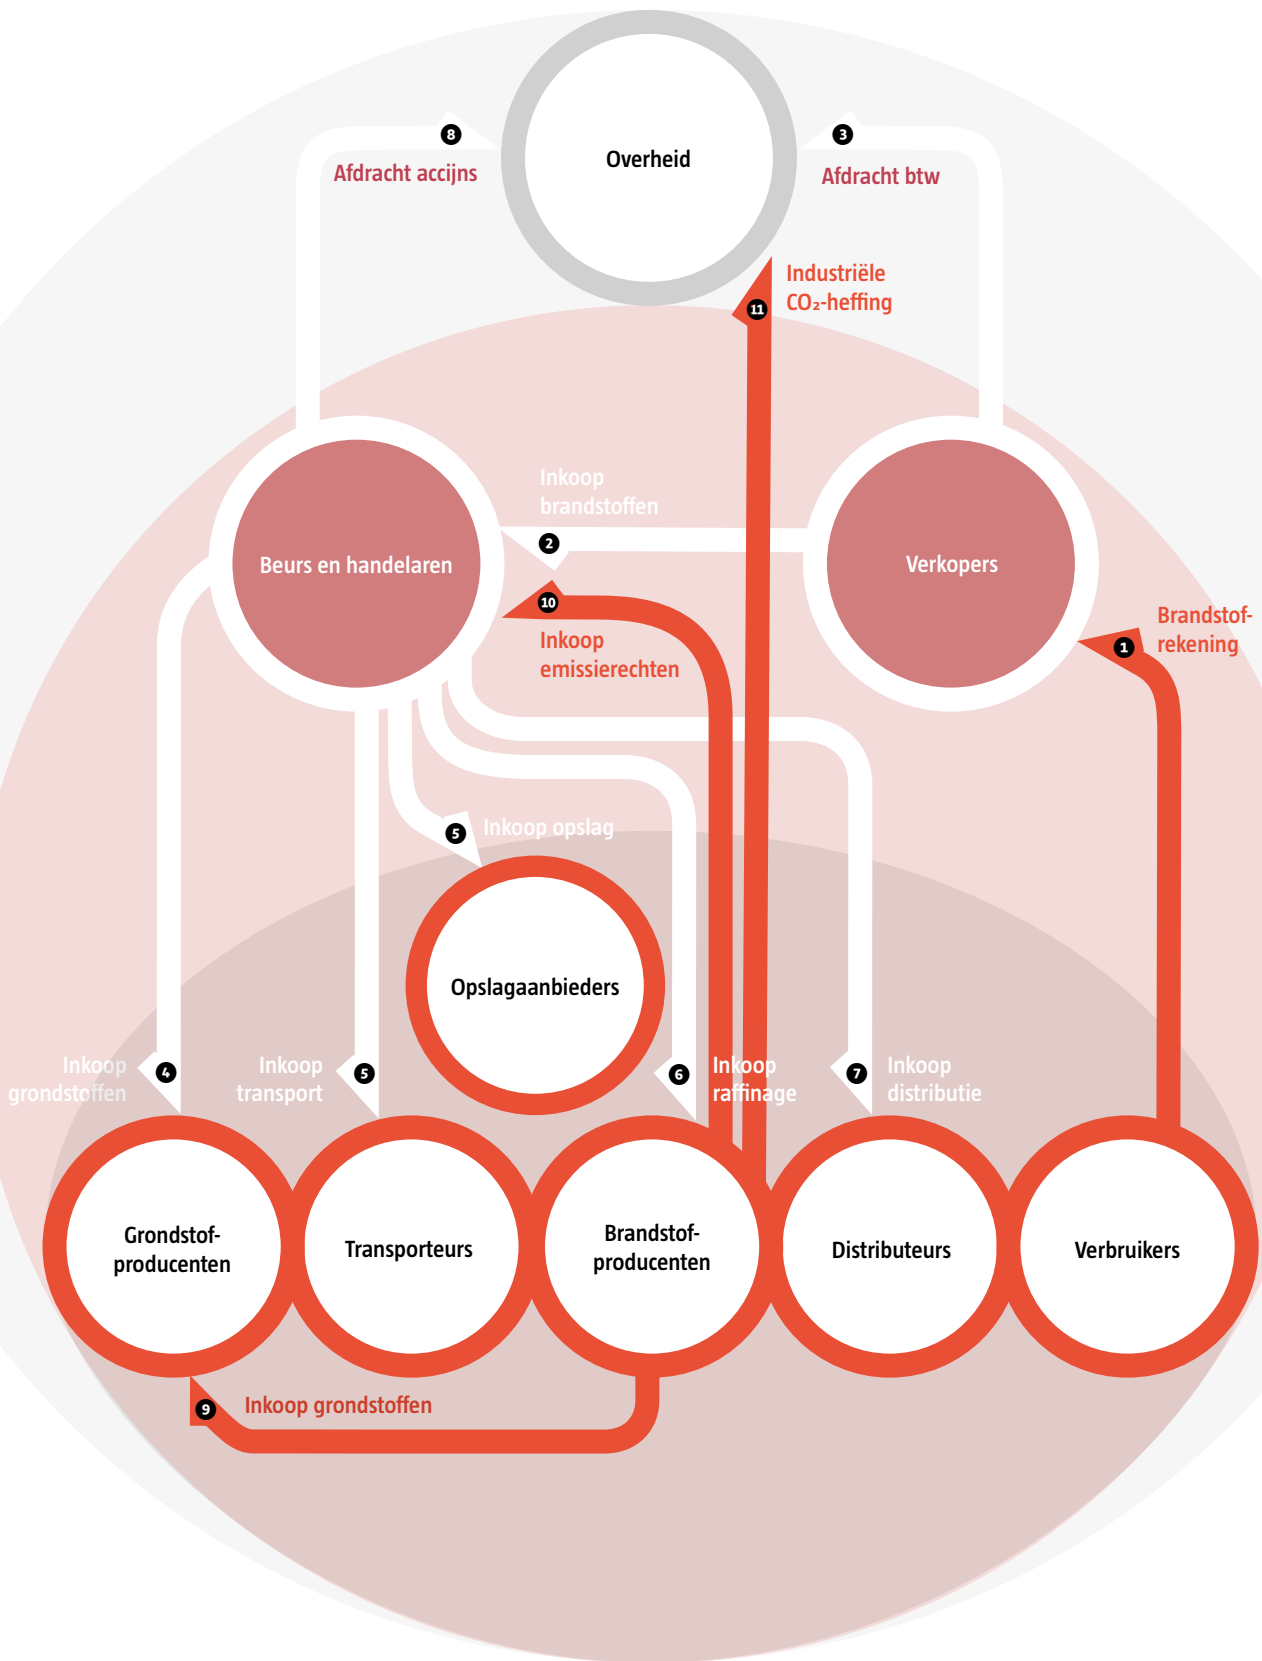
Overheid

8 Afdracht accijns

3 Afdracht btw

11 Industriële $CO_2$-heffing

Inkoop brandstoffen 2

Beurs en handelaren

Verkopers

10 Inkoop emissierechten

1 Brandstofrekening

5 Inkoop opslag

Opslagaanbieders

Inkoop grondstoffen 4

Inkoop transport 5

6 Inkoop raffinage

7 Inkoop distributie

Grondstofproducenten

Transporteurs

Brandstofproducenten

Distributeurs

Verbruikers

9 Inkoop grondstoffen